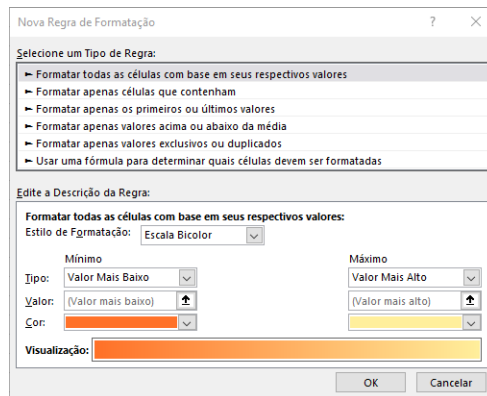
Nova Regra de Formatação ? ×

Selecione um Tipo de Regra:

► Formatar todas as células com base em seus respectivos valores
► Formatar apenas células que contenham
► Formatar apenas os primeiros ou últimos valores
► Formatar apenas valores acima ou abaixo da média
► Formatar apenas valores exclusivos ou duplicados
► Usar uma fórmula para determinar quais células devem ser formatadas

Edite a Descrição da Regra:

Formatar todas as células com base em seus respectivos valores:
Estilo de Formatação: Escala Bicolor

Mínimo
Máximo
Tipo: Valor Mais Baixo
Valor Mais Alto
Valor: (Valor mais baixo)
(Valor mais alto)
Cor:

Visualização:

OK Cancelar